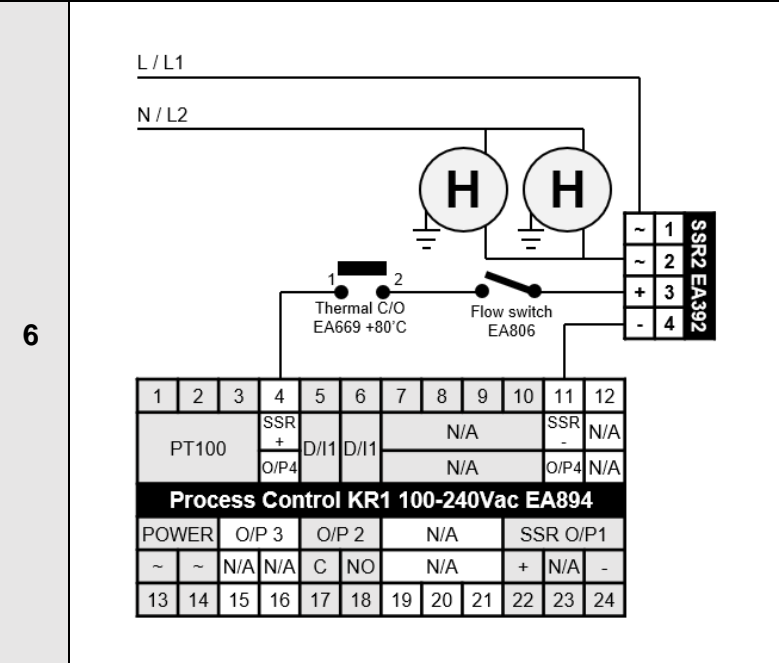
6

L / L1

N / L2

H

H

| ~ | 1 |
|---|---|
| ~ | 2 |
| + | 3 |
| - | 4 |

SSR2 EA392

1

2

Thermal C/O EA669 +80'C

Flow switch EA806

| 1 | 2 | 3 | 4 | 5 | 6 | 7 | 8 | 9 | 10 | 11 | 12 |
|---|---|---|---|---|---|---|---|---|---|---|---|
| PT100 | | | SSR + | D/I1 | D/I1 | N/A | | | | SSR - | N/A |
| | | | O/P4 | | | N/A | | | | O/P4 | N/A |

Process Control KR1 100-240Vac EA894

| POWER | | O/P 3 | | O/P 2 | | N/A | | | SSR O/P1 | | |
|---|---|---|---|---|---|---|---|---|---|---|---|
| ~ | ~ | N/A | N/A | C | NO | N/A | | | + | N/A | - |
| 13 | 14 | 15 | 16 | 17 | 18 | 19 | 20 | 21 | 22 | 23 | 24 |